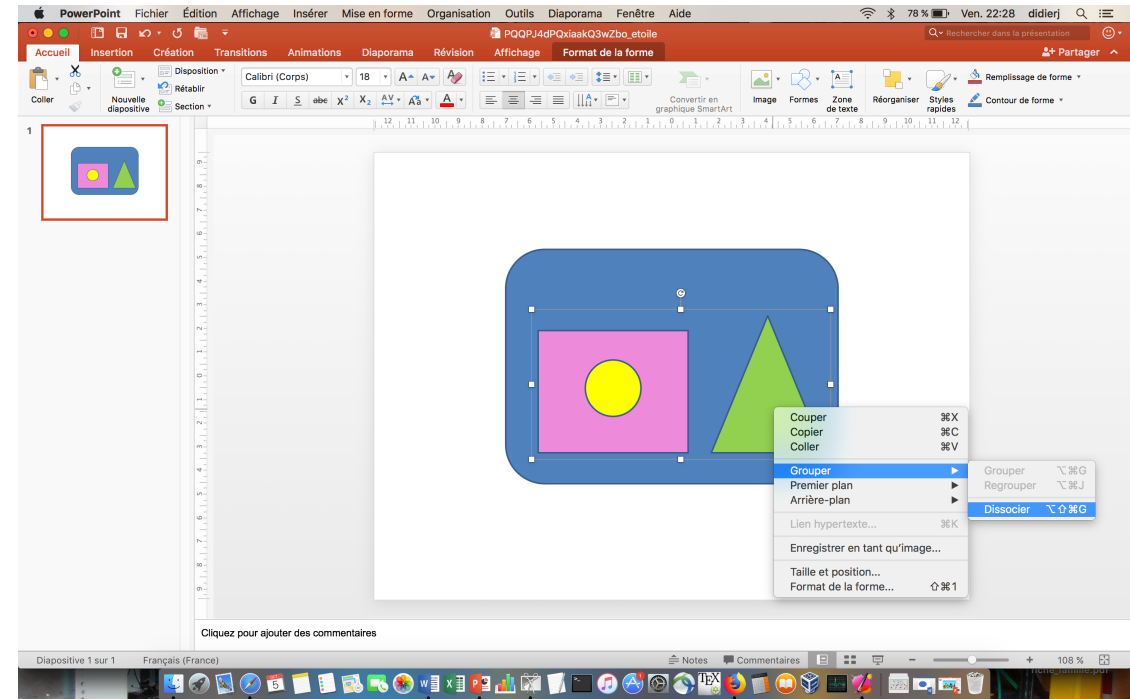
PowerPoint Fichier Édition Affichage Insérer Mise en forme Organisation Outils Diaporama Fenêtre Aide

78 % Ven. 22:28 didierj

PQQPJ4dPQxiaakQ3wZbo_etoile

Rechercher dans la présentation

Accueil Insertion Création Transitions Animations Diaporama Révision Affichage Format de la forme

Partager

Coller

Nouvelle diapositive

Disposition

Rétablir

Section

Calibri (Corps) 18

G I S abc $X^2$ $X_2$

Convertir en graphique SmartArt

Image Formes Zone de texte

Réorganiser Styles rapides

Remplissage de forme

Contour de forme

1

Couper ⌘X
Copier ⌘C
Coller ⌘V
Grouper
Premier plan
Arrière-plan
Lien hypertexte... ⌘K
Enregistrer en tant qu'image...
Taille et position...
Format de la forme... ⇧⌘1

Grouper ⌥⌘G
Regrouper ⌥⌘J
Dissocier ⌥⇧⌘G

Cliquez pour ajouter des commentaires

Diapositive 1 sur 1 Français (France) Notes Commentaires 108 %